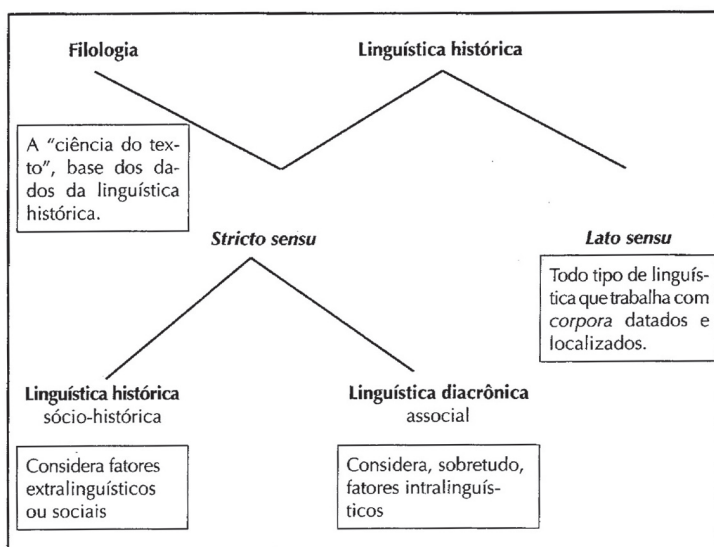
Filologia

Linguística histórica

A "ciência do texto", base dos dados da linguística histórica.

Stricto sensu

Lato sensu

Todo tipo de linguística que trabalha com corpora datados e localizados.

Linguística histórica
sócio-histórica

Considera fatores extralinguísticos ou sociais

Linguística diacrônica
associal

Considera, sobretudo, fatores intralinguísticos